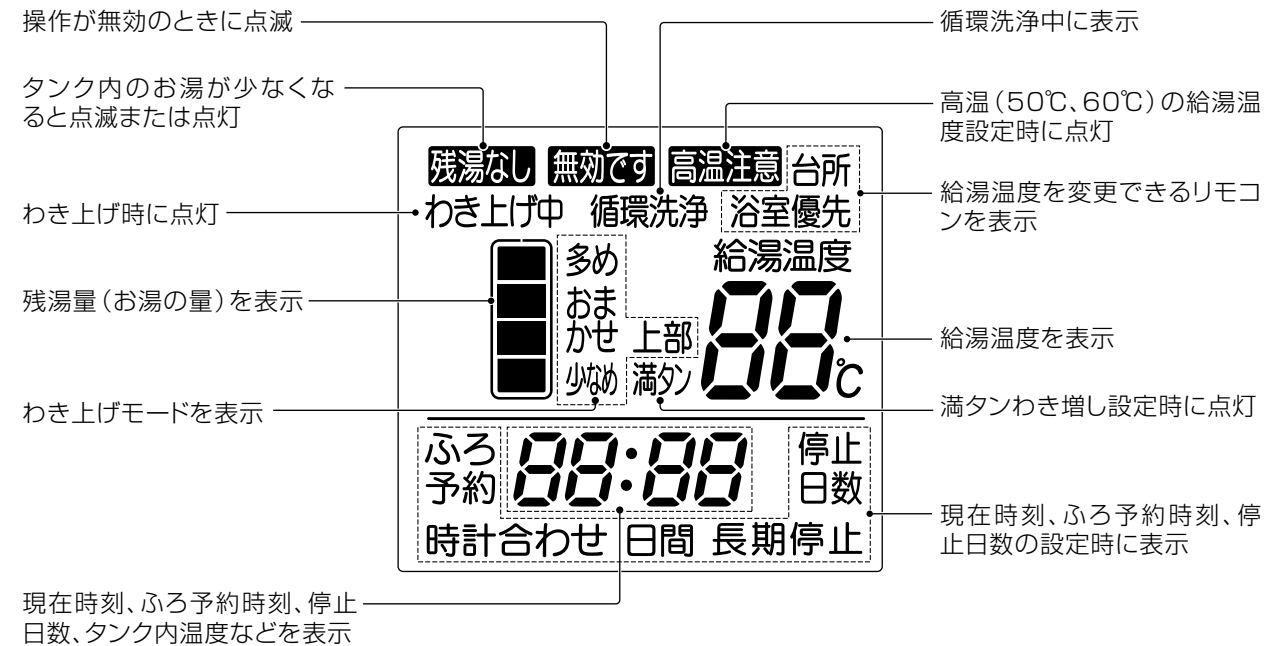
操作が無効のときに点滅

タンク内のお湯が少なくなると点滅または点灯

わき上げ時に点灯

残湯量(お湯の量)を表示

わき上げモードを表示

現在時刻、ふろ予約時刻、停止日数、タンク内温度などを表示

循環洗浄中に表示

高温(50℃、60℃)の給湯温度設定時に点灯

給湯温度を変更できるリモコンを表示

給湯温度を表示

満タンわき増し設定時に点灯

現在時刻、ふろ予約時刻、停止日数の設定時に表示

残湯なし 無効です 高温注意 台所
わき上げ中 循環洗浄 浴室優先
給湯温度
多め
おまかせ
上部
少なめ
満タン
88℃
ふろ予約 88:88 停止日数
時計合わせ 日間 長期停止